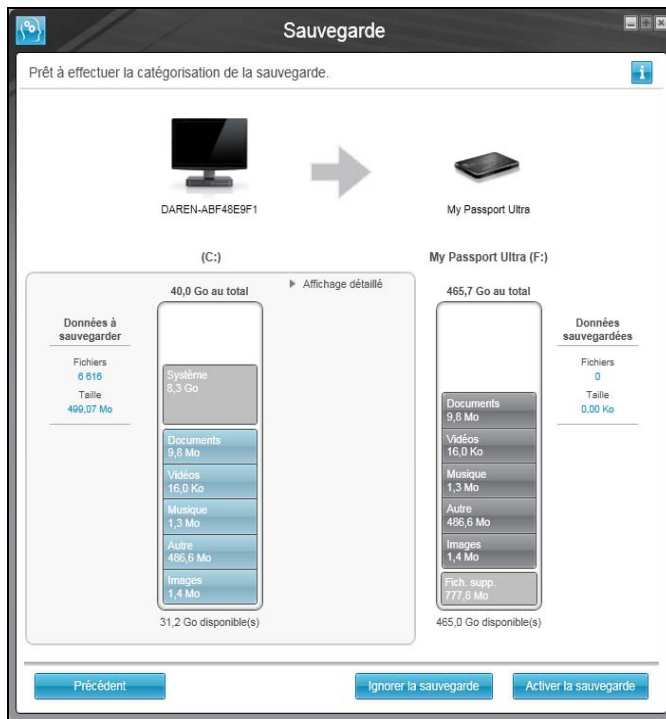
Sauvegarde

Prêt à effectuer la catégorisation de la sauvegarde.

DAREN-ABF48E9F1

My Passport Ultra

(C:)

My Passport Ultra (F:)

▶ Affichage détaillé

40,0 Go au total

465,7 Go au total

Données à sauvegarder

Fichiers
6 616

Taille
499,07 Mo

Système
8,3 Go

Documents
9,8 Mo

Vidéos
16,0 Ko

Musique
1,3 Mo

Autre
486,6 Mo

Images
1,4 Mo

31,2 Go disponible(s)

Documents
9,8 Mo

Vidéos
16,0 Ko

Musique
1,3 Mo

Autre
486,6 Mo

Images
1,4 Mo

Fich. supp.
777,8 Mo

465,0 Go disponible(s)

Données sauvegardées

Fichiers
0

Taille
0,00 Ko

Précédent

Ignorer la sauvegarde

Activer la sauvegarde